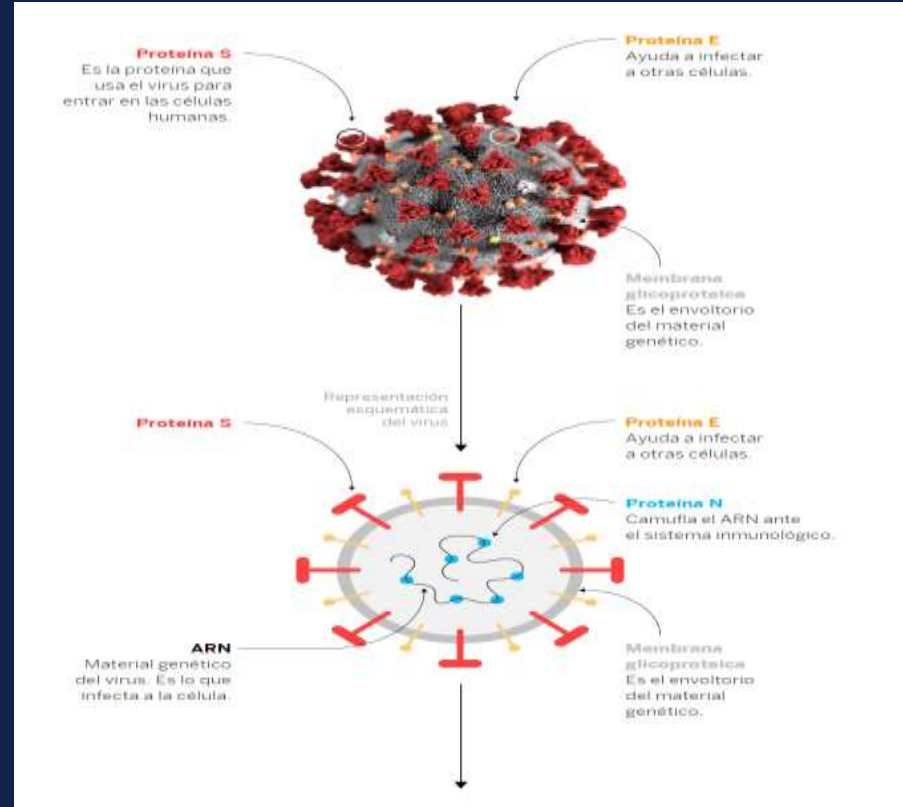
Proteína S
Es la proteína que usa el virus para entrar en las células humanas.

Proteína E
Ayuda a infectar a otras células.

Membrana glicoproteica
Es el envoltorio del material genético.

Representación esquemática del virus

Proteína S

Proteína E
Ayuda a infectar a otras células.

Proteína N
Camufla el ARN ante el sistema inmunológico.

ARN
Material genético del virus. Es lo que infecta a la célula.

Membrana glicoproteica
Es el envoltorio del material genético.